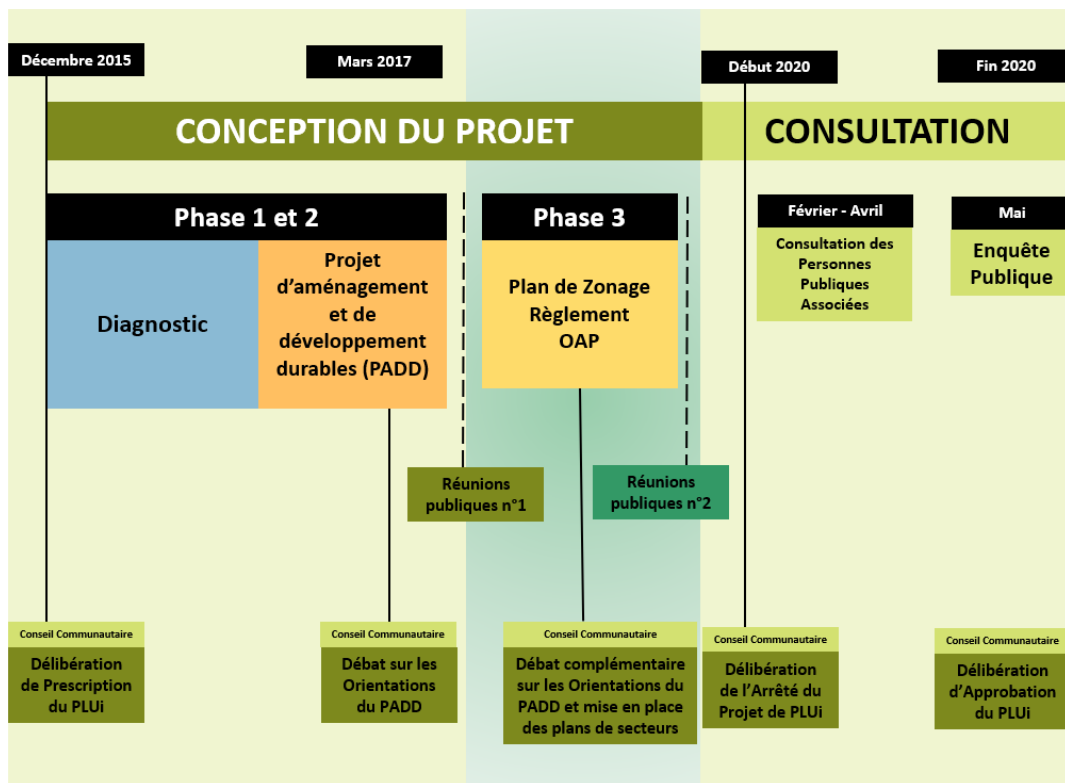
Décembre 2015

Mars 2017

Début 2020

Fin 2020

CONCEPTION DU PROJET

CONSULTATION

Phase 1 et 2

Diagnostic

Projet d'aménagement et de développement durables (PADD)

Phase 3

Plan de Zonage Règlement OAP

Février - Avril

Consultation des Personnes Publiques Associées

Mai

Enquête Publique

Réunions publiques n°1

Réunions publiques n°2

Conseil Communautaire

Délibération de Prescription du PLUi

Conseil Communautaire

Débat sur les Orientations du PADD

Conseil Communautaire

Débat complémentaire sur les Orientations du PADD et mise en place des plans de secteurs

Conseil Communautaire

Délibération de l'Arrêté du Projet de PLUi

Conseil Communautaire

Délibération d'Approbation du PLUi